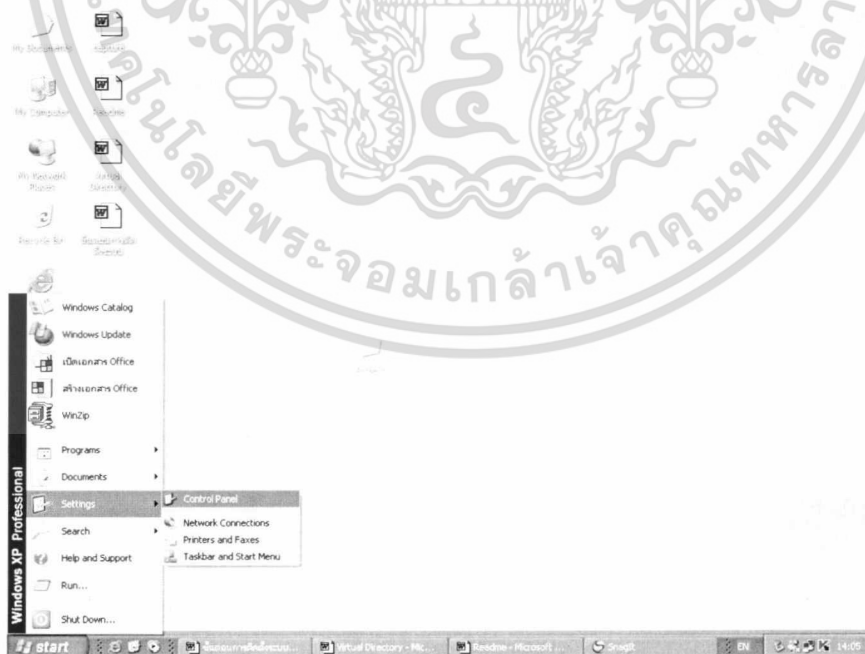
My Documents

My Computer

My Network Places

Recycle Bin

โนโลยีพระจอมเกล้าเจ้าคุณทหาร

Windows Catalog

Windows Update

เปิดเอกสาร Office

สร้างเอกสาร Office

WinZip

Programs

Documents

Settings

Control Panel

Network Connections

Printers and Faxes

Taskbar and Start Menu

Search

Help and Support

Run...

Shut Down...

Windows XP Professional

start

Virtual Directory - Mic...

Readme - Microsoft ...

SnagIt

EN

14:09